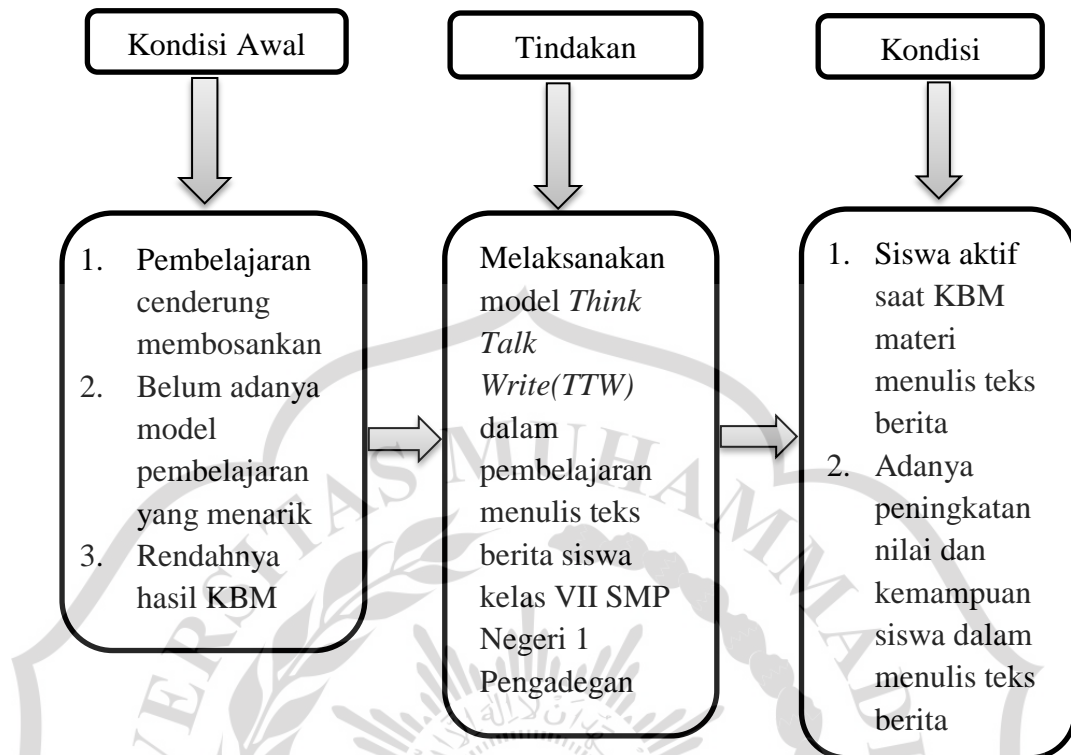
Kondisi Awal

Tindakan

Kondisi

1. Pembelajaran cenderung membosankan
2. Belum adanya model pembelajaran yang menarik
3. Rendahnya hasil KBM

Melaksanakan model *Think Talk Write(TTW)* dalam pembelajaran menulis teks berita siswa kelas VII SMP Negeri 1 Pengadegan

1. Siswa aktif saat KBM materi menulis teks berita
2. Adanya peningkatan nilai dan kemampuan siswa dalam menulis teks berita